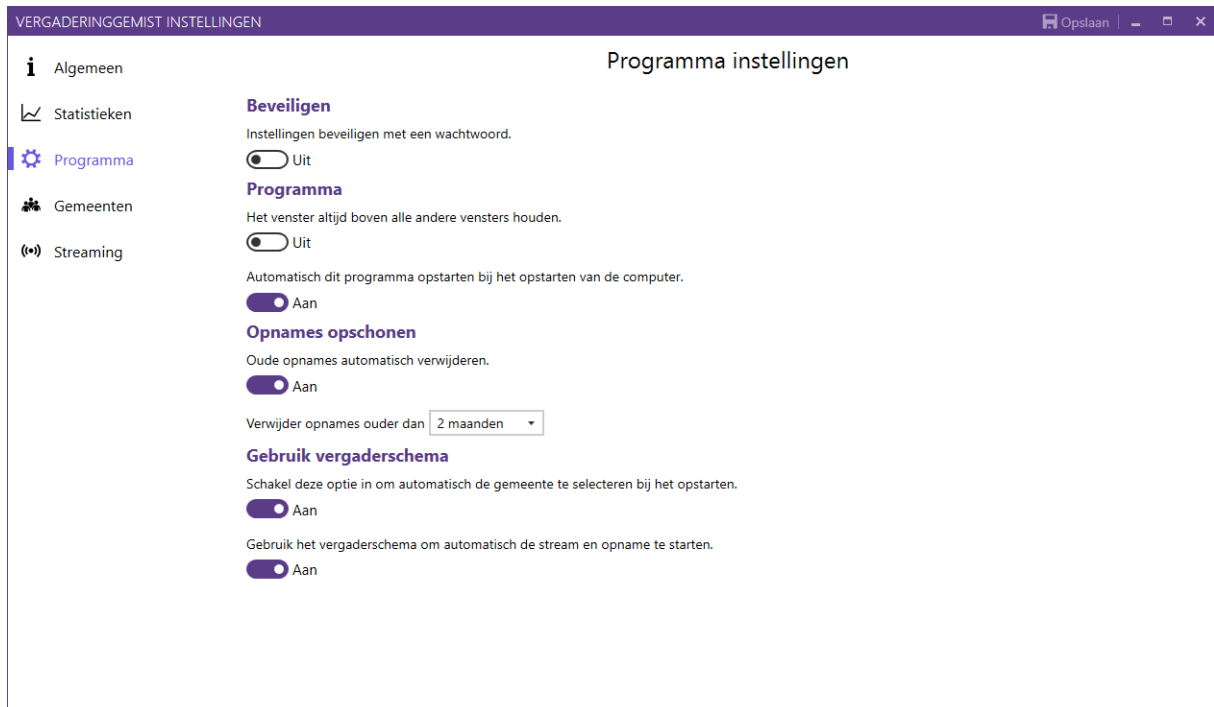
VERGADERINGGEMIST INSTELLINGEN
Opslaan

Algemeen
Statistieken
Programma
Gemeenten
Streaming

Programma instellingen

Beveiligen
Instellingen beveiligen met een wachtwoord.
Uit

Programma
Het venster altijd boven alle andere vensters houden.
Uit

Automatisch dit programma opstarten bij het opstarten van de computer.
Aan

Opnames opschonen
Oude opnames automatisch verwijderen.
Aan

Verwijder opnames ouder dan 2 maanden

Gebruik vergaderschema
Schakel deze optie in om automatisch de gemeente te selecteren bij het opstarten.
Aan

Gebruik het vergaderschema om automatisch de stream en opname te starten.
Aan